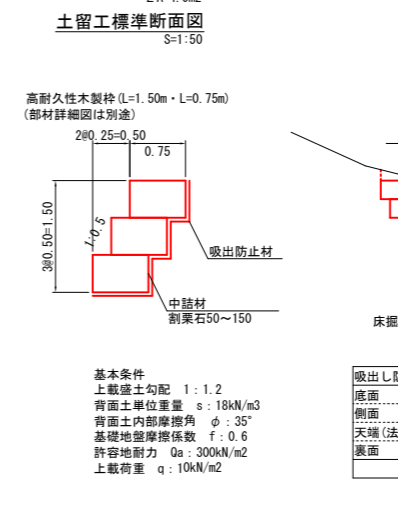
土留工標準断面図
S=1:50

高耐久性木製枠(L=1.50m・L=0.75m)
(部材詳細図は別途)

2@0.25=0.50
0.75
3@0.50=1.50
1:0.5
吸出防止材
中詰材
割栗石50～150

床掘

基本条件
上載盛土勾配　1：1.2
背面土単位重量　s：18kN/m3
背面土内部摩擦角　φ：35°
基礎地盤摩擦係数　f：0.6
許容地耐力　Qa：300kN/m2
上載荷重　q：10kN/m2

| 吸出し防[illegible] |
|---|
| 底面 |
| 側面 |
| 天端(法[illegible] |
| 裏面 |